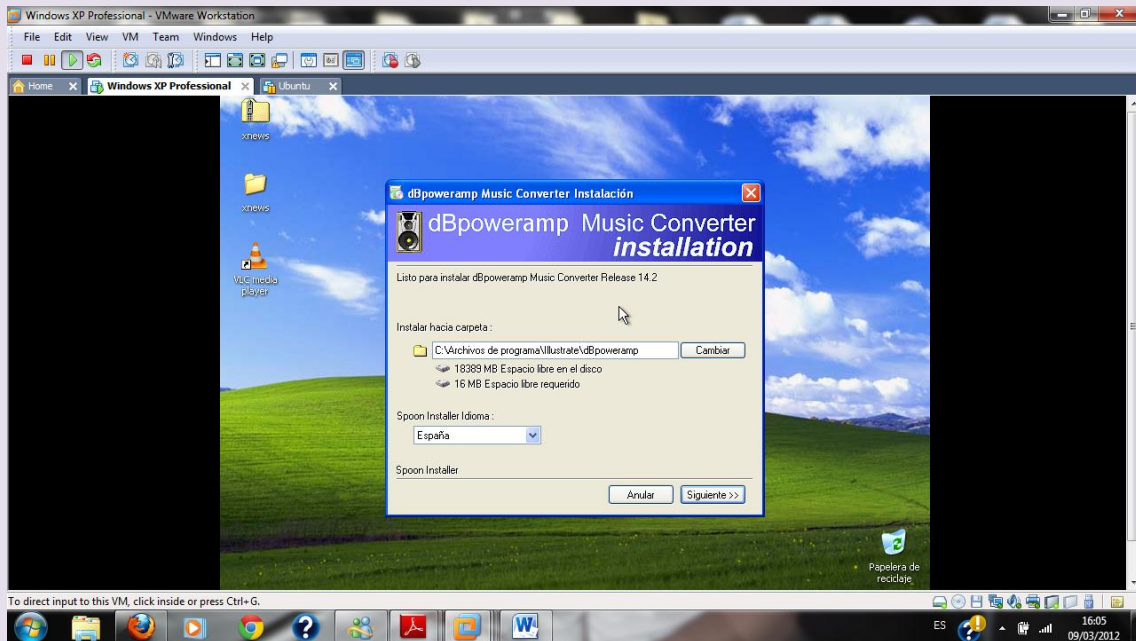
Windows XP Professional - VMware Workstation

File Edit View VM Team Windows Help

Home
Windows XP Professional
Ubuntu

xnews

xnews

VLC media player

dBpoweramp Music Converter Instalación

dBpoweramp Music Converter installation

Listo para instalar dBpoweramp Music Converter Release 14.2

Instalar hacia carpeta :

C:\Archivos de programa\Illustrate\dBpoweramp

Cambiar

18389 MB Espacio libre en el disco

16 MB Espacio libre requerido

Spoon Installer Idioma :

España

Spoon Installer

Anular

Siguiente >>

Papelera de reciclaje

To direct input to this VM, click inside or press Ctrl+G.

ES

16:05
09/03/2012